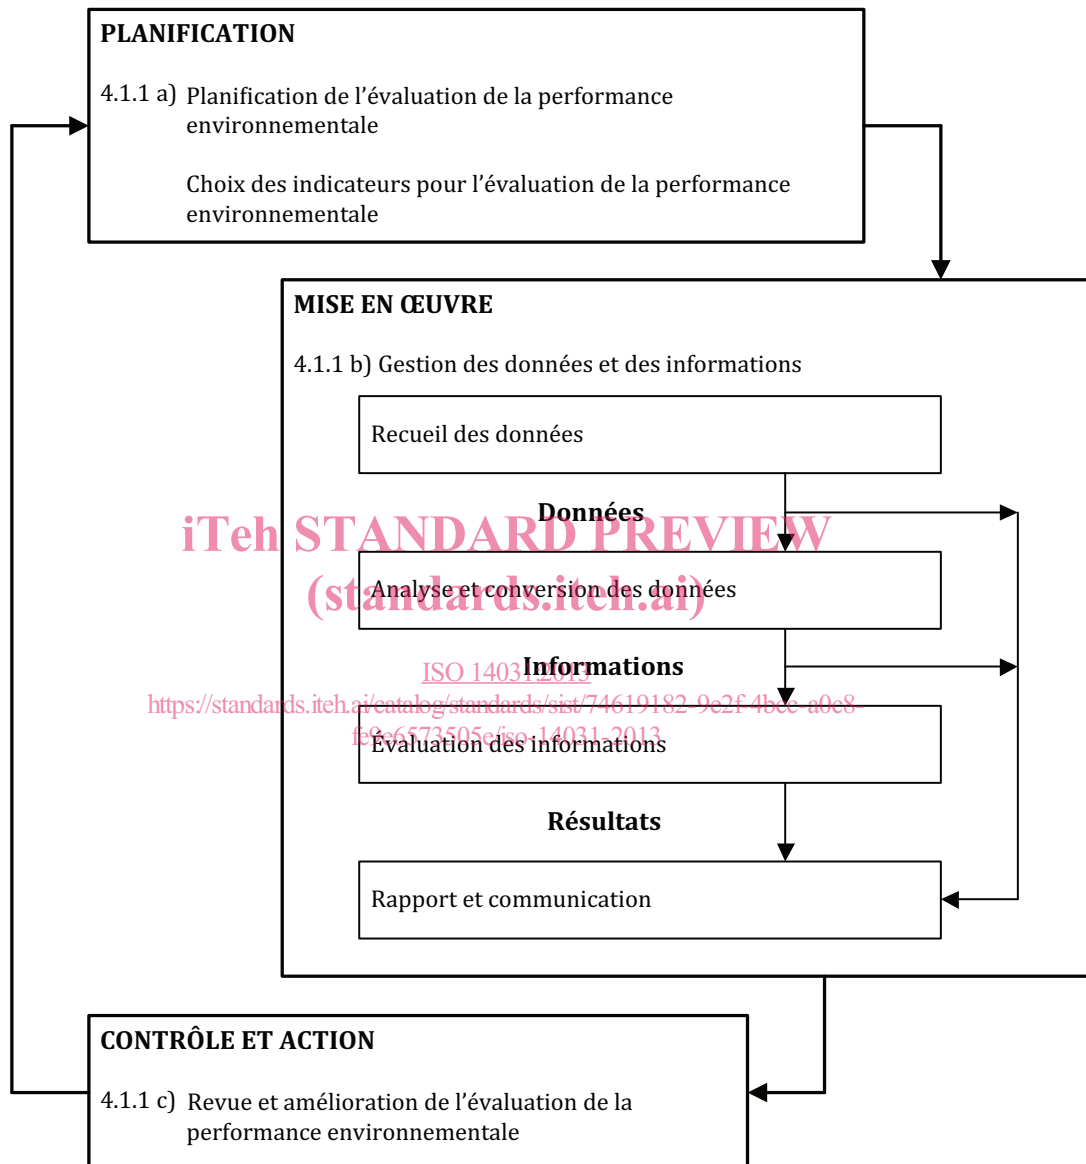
PLANIFICATION

4.1.1 a) Planification de l'évaluation de la performance environnementale

Choix des indicateurs pour l'évaluation de la performance environnementale

MISE EN ŒUVRE

4.1.1 b) Gestion des données et des informations

Recueil des données

Données

iTeh STANDARD PREVIEW
(standards.iteh.ai)

Analyse et conversion des données

Informations

ISO 14031:2013
https://standards.iteh.ai/catalog/standards/sist/74619182-9e2f-4bce-a0c8-fe9e6573505e/iso-14031-2013

Évaluation des informations

Résultats

Rapport et communication

CONTRÔLE ET ACTION

4.1.1 c) Revue et amélioration de l'évaluation de la performance environnementale